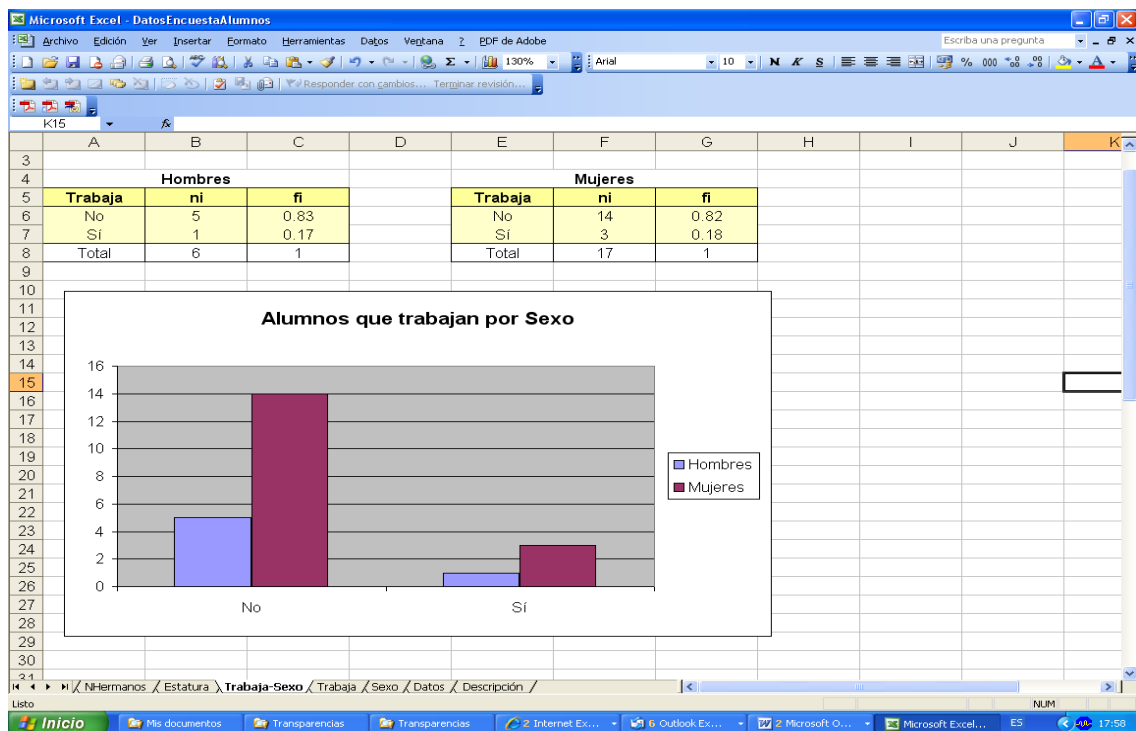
Microsoft Excel - DatosEncuestaAlumnos

Archivo Edición Ver Insertar Formato Herramientas Datos Ventana ? PDF de Adobe

Escriba una pregunta

130% Arial 10 N K S % 000

Responder con cambios... Terminar revisión...

K15 fx

A B C D E F G H I J K

Hombres

| Trabaja | ni | fi |
|---|---|---|
| No | 5 | 0.83 |
| Sí | 1 | 0.17 |
| Total | 6 | 1 |

Mujeres

| Trabaja | ni | fi |
|---|---|---|
| No | 14 | 0.82 |
| Sí | 3 | 0.18 |
| Total | 17 | 1 |

Alumnos que trabajan por Sexo

16
14
12
10
8
6
4
2
0

No Sí

Hombres
Mujeres

3 4 5 6 7 8 9 10 11 12 13 14 15 16 17 18 19 20 21 22 23 24 25 26 27 28 29 30 31

NHermanos / Estatura / Trabaja-Sexo / Trabaja / Sexo / Datos / Descripción /

Listo NUM

Inicio Mis documentos Transparencias Transparencias 2 Internet Ex... 6 Outlook Ex... 2 Microsoft O... Microsoft Excel... ES 17:58